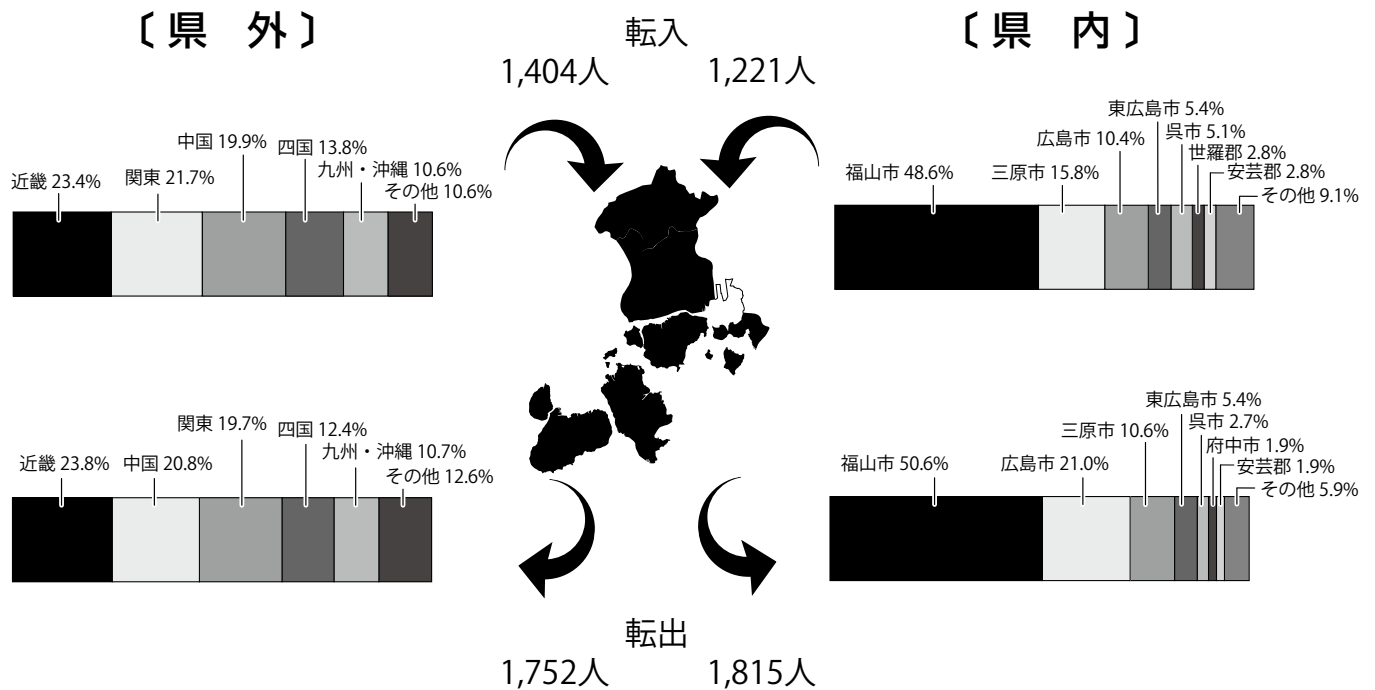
〔県 外〕

転入

1,404人 1,221人

〔県 内〕

近畿 23.4%
関東 21.7%
中国 19.9%
四国 13.8%
九州・沖縄 10.6%
その他 10.6%

福山市 48.6%
三原市 15.8%
広島市 10.4%
東広島市 5.4%
呉市 5.1%
世羅郡 2.8%
安芸郡 2.8%
その他 9.1%

近畿 23.8%
中国 20.8%
関東 19.7%
四国 12.4%
九州・沖縄 10.7%
その他 12.6%

福山市 50.6%
広島市 21.0%
三原市 10.6%
東広島市 5.4%
呉市 2.7%
府中市 1.9%
安芸郡 1.9%
その他 5.9%

転出

1,752人 1,815人